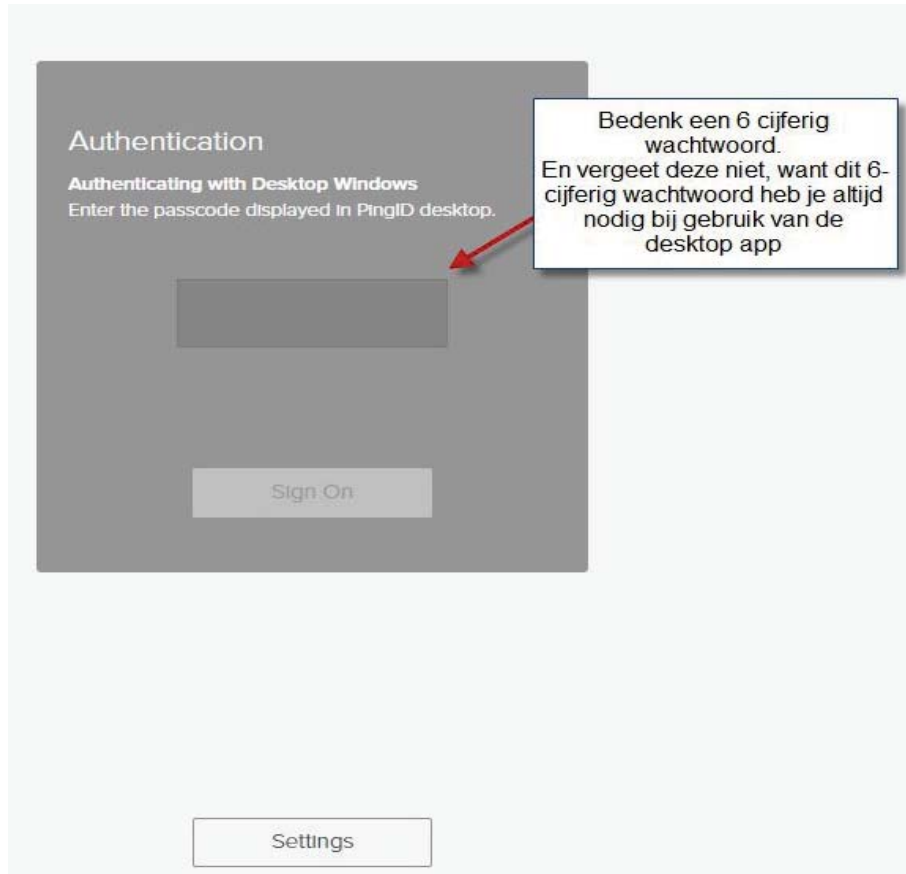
Authentication

Authenticating with Desktop Windows
Enter the passcode displayed in PingID desktop.

Bedenk een 6 cijferig wachtwoord.
En vergeet deze niet, want dit 6-cijferig wachtwoord heb je altijd nodig bij gebruik van de desktop app

Sign On

Settings